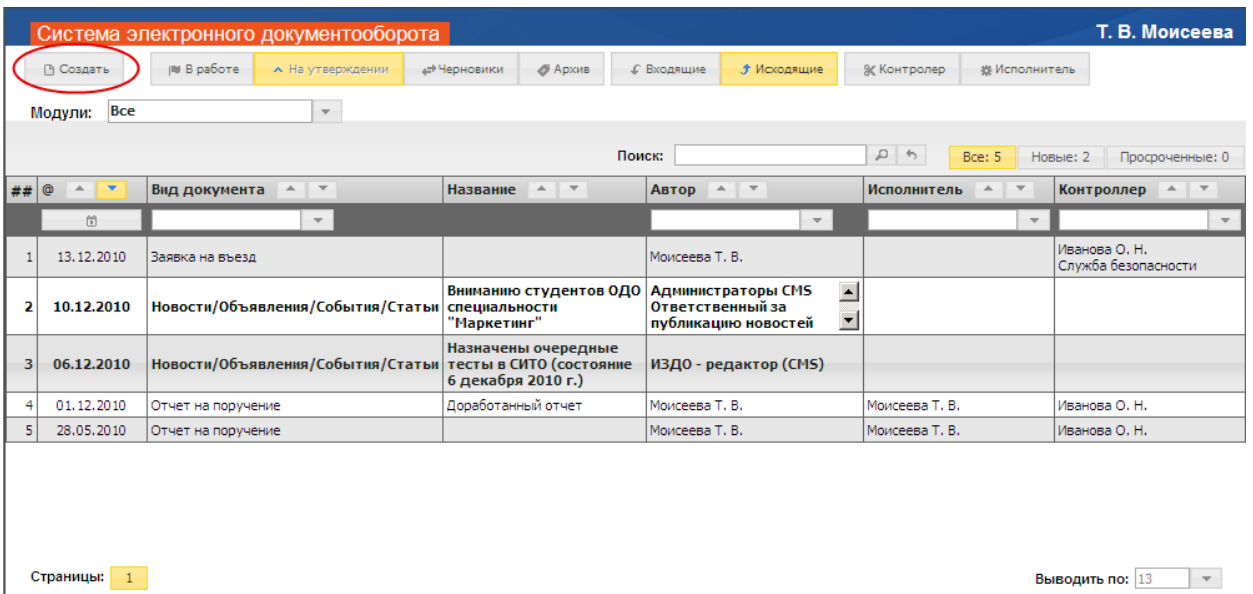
Система электронного документооборота

Т. В. Моисеева

Создать | В работе | На утверждении | Черновики | Архив | Входящие | Исходящие | Контролер | Исполнитель

Модули: Все

Поиск:

Все: 5 | Новые: 2 | Просроченные: 0

| ## | @ | Вид документа | Название | Автор | Исполнитель | Контроллер |
|---|---|---|---|---|---|---|
| 1 | 13.12.2010 | Заявка на въезд | | Моисеева Т. В. | | Иванова О. Н. Служба безопасности |
| 2 | 10.12.2010 | Новости/Объявления/События/Статьи | Вниманию студентов ОДО специальности "Маркетинг" | Администраторы CMS Ответственный за публикацию новостей | | |
| 3 | 06.12.2010 | Новости/Объявления/События/Статьи | Назначены очередные тесты в СИТО (состояние 6 декабря 2010 г.) | ИЗДО - редактор (CMS) | | |
| 4 | 01.12.2010 | Отчет на поручение | Доработанный отчет | Моисеева Т. В. | Моисеева Т. В. | Иванова О. Н. |
| 5 | 28.05.2010 | Отчет на поручение | | Моисеева Т. В. | Моисеева Т. В. | Иванова О. Н. |

Страницы: 1

Выводить по: 13